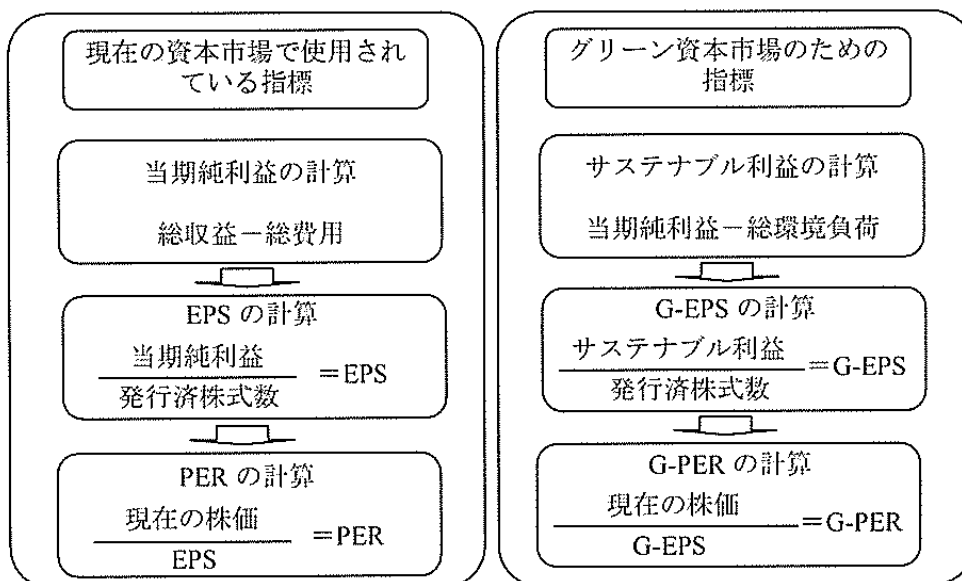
現在の資本市場で使用されている指標

当期純利益の計算

総収益－総費用

EPS の計算

$\frac{\text{当期純利益}}{\text{発行済株式数}}$ ＝EPS

PER の計算

$\frac{\text{現在の株価}}{\text{EPS}}$ ＝PER

グリーン資本市場のための指標

サステナブル利益の計算

当期純利益－総環境負荷

G-EPS の計算

$\frac{\text{サステナブル利益}}{\text{発行済株式数}}$ ＝G-EPS

G-PER の計算

$\frac{\text{現在の株価}}{\text{G-EPS}}$ ＝G-PER